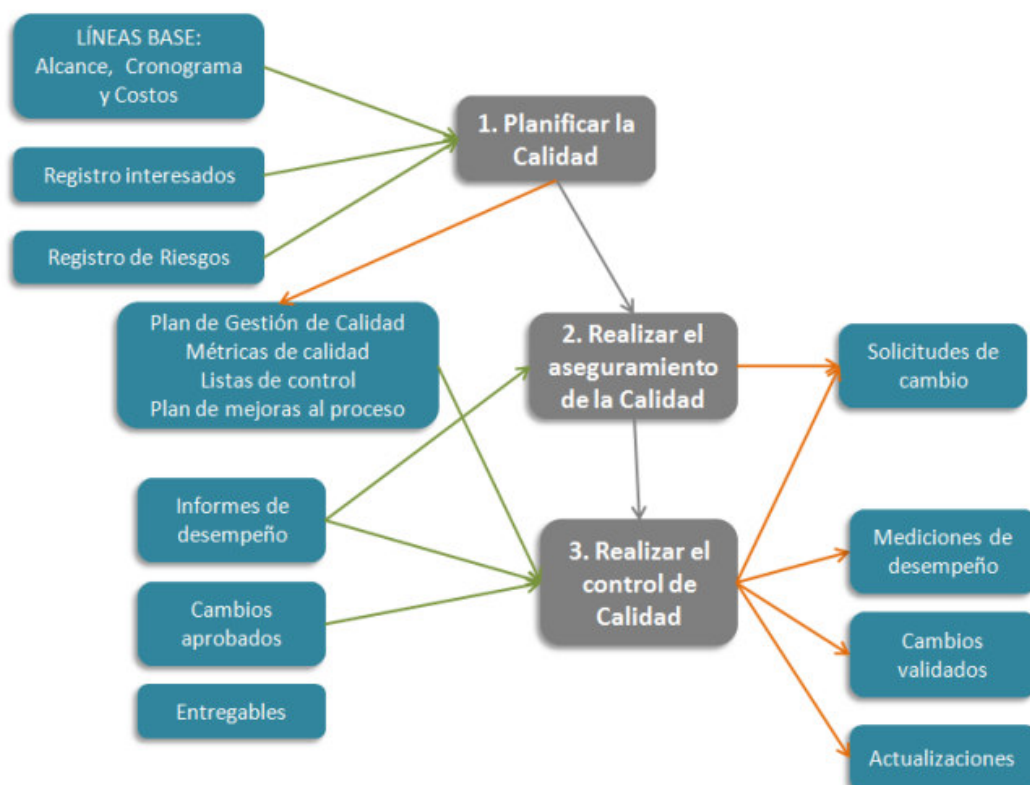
LÍNEAS BASE:
Alcance, Cronograma y Costos

Registro interesados

Registro de Riesgos

1. Planificar la Calidad

Plan de Gestión de Calidad
Métricas de calidad
Listas de control
Plan de mejoras al proceso

2. Realizar el aseguramiento de la Calidad

Solicitudes de cambio

Informes de desempeño

Cambios aprobados

Entregables

3. Realizar el control de Calidad

Mediciones de desempeño

Cambios validados

Actualizaciones